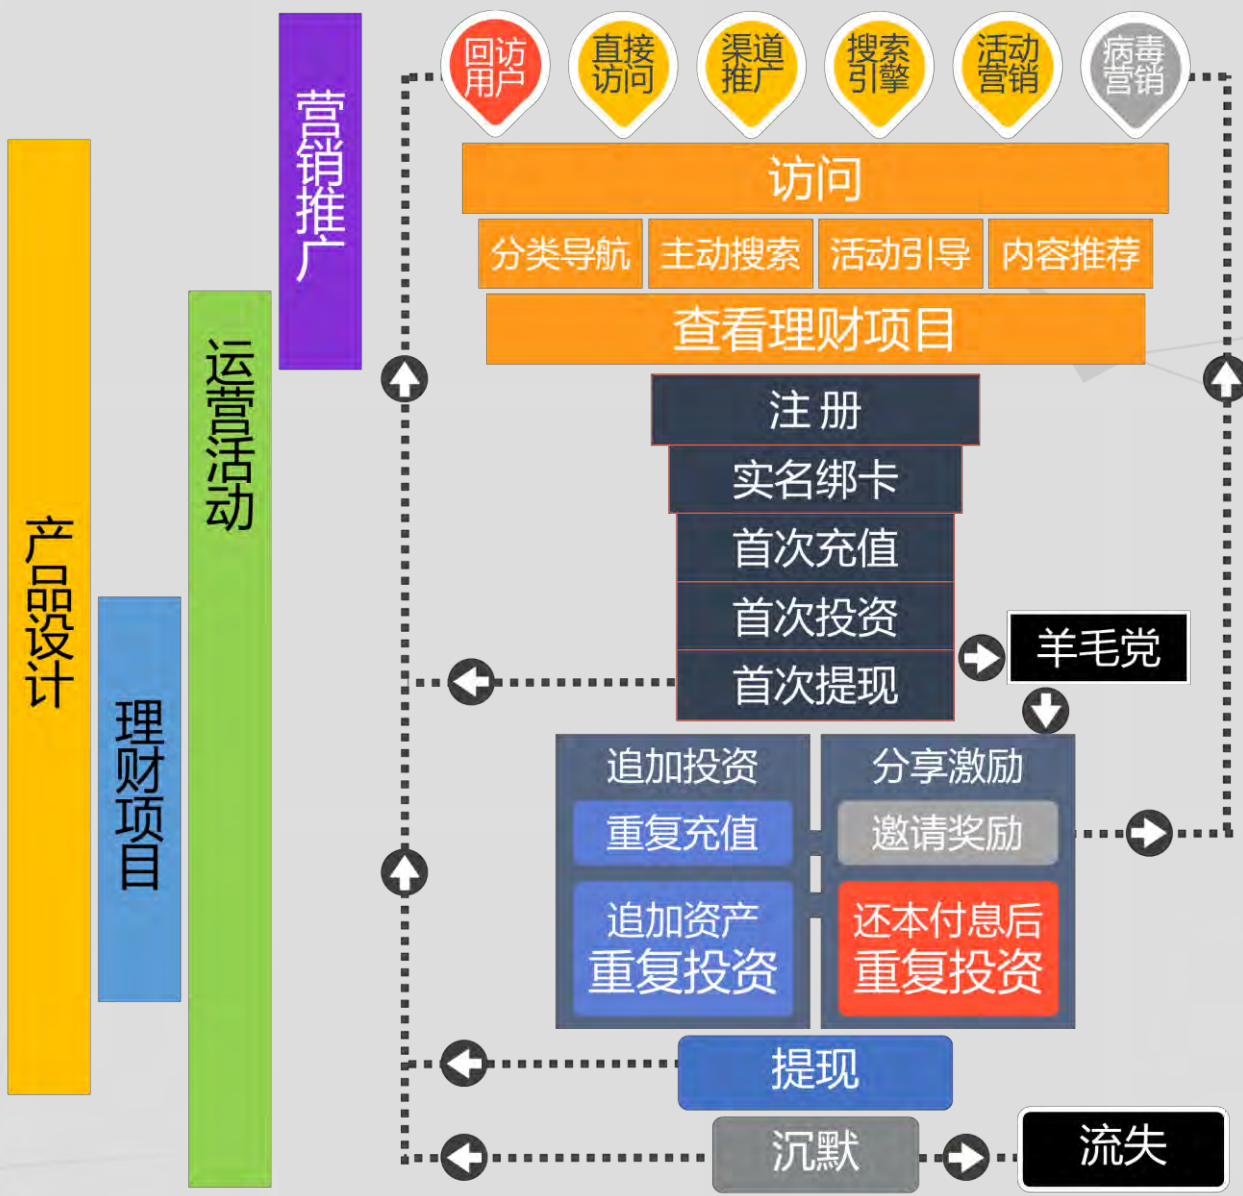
产品设计

理财项目

运营活动

营销推广

回访用户

直接访问

渠道推广

搜索引擎

活动营销

病毒营销

访问

分类导航

主动搜索

活动引导

内容推荐

查看理财项目

注册

实名绑卡

首次充值

首次投资

首次提现

羊毛党

追加投资

重复充值

追加资产重复投资

分享激励

邀请奖励

还本付息后重复投资

提现

沉默

流失